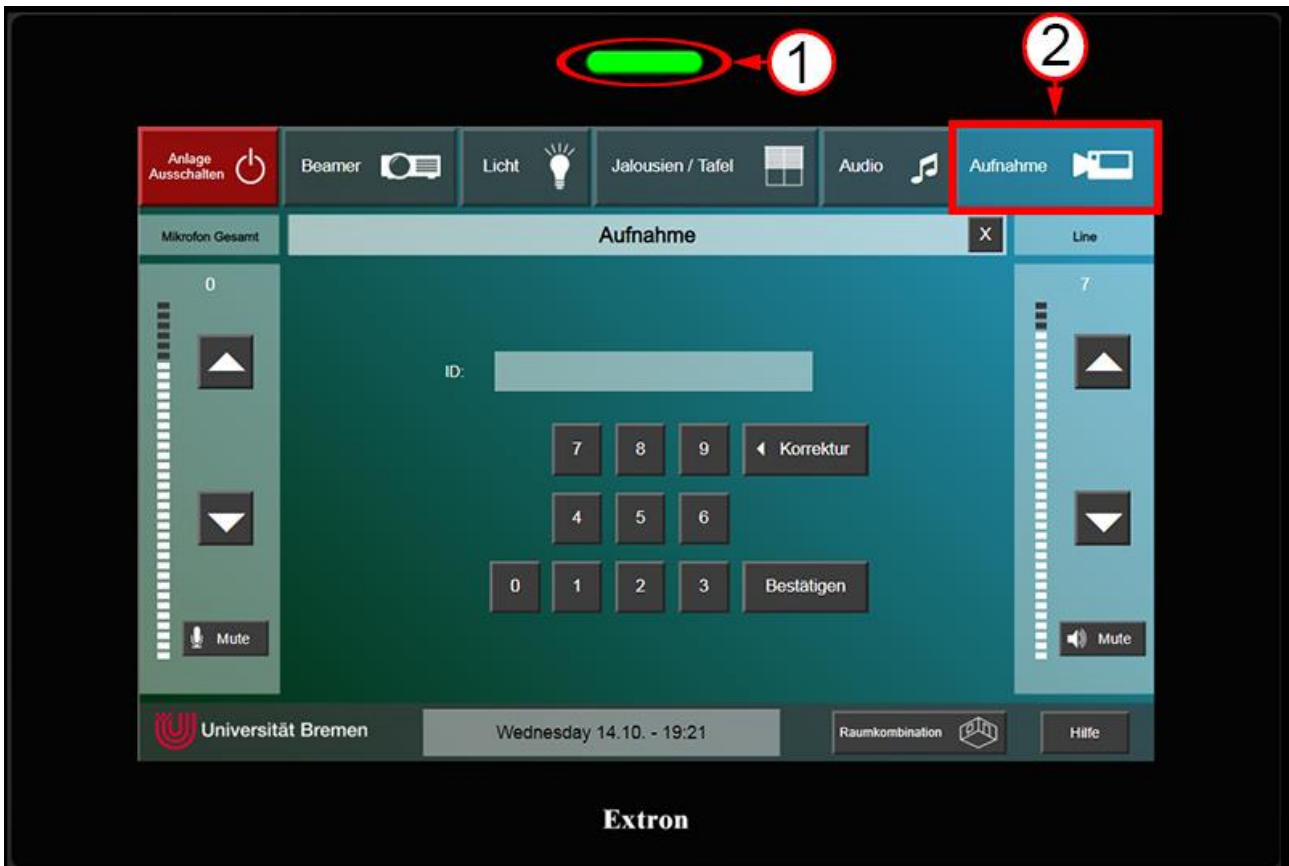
1
2

Anlage Ausschalten
Beamer
Licht
Jalousien / Tafel
Audio
Aufnahme

Mikrofon Gesamt
Aufnahme
X
Line

0
7

ID:

7
8
9
Korrektur
4
5
6
0
1
2
3
Bestätigen

Mute
Mute

Universität Bremen
Wednesday 14.10. - 19:21
Raumkombination
Hilfe

Extron